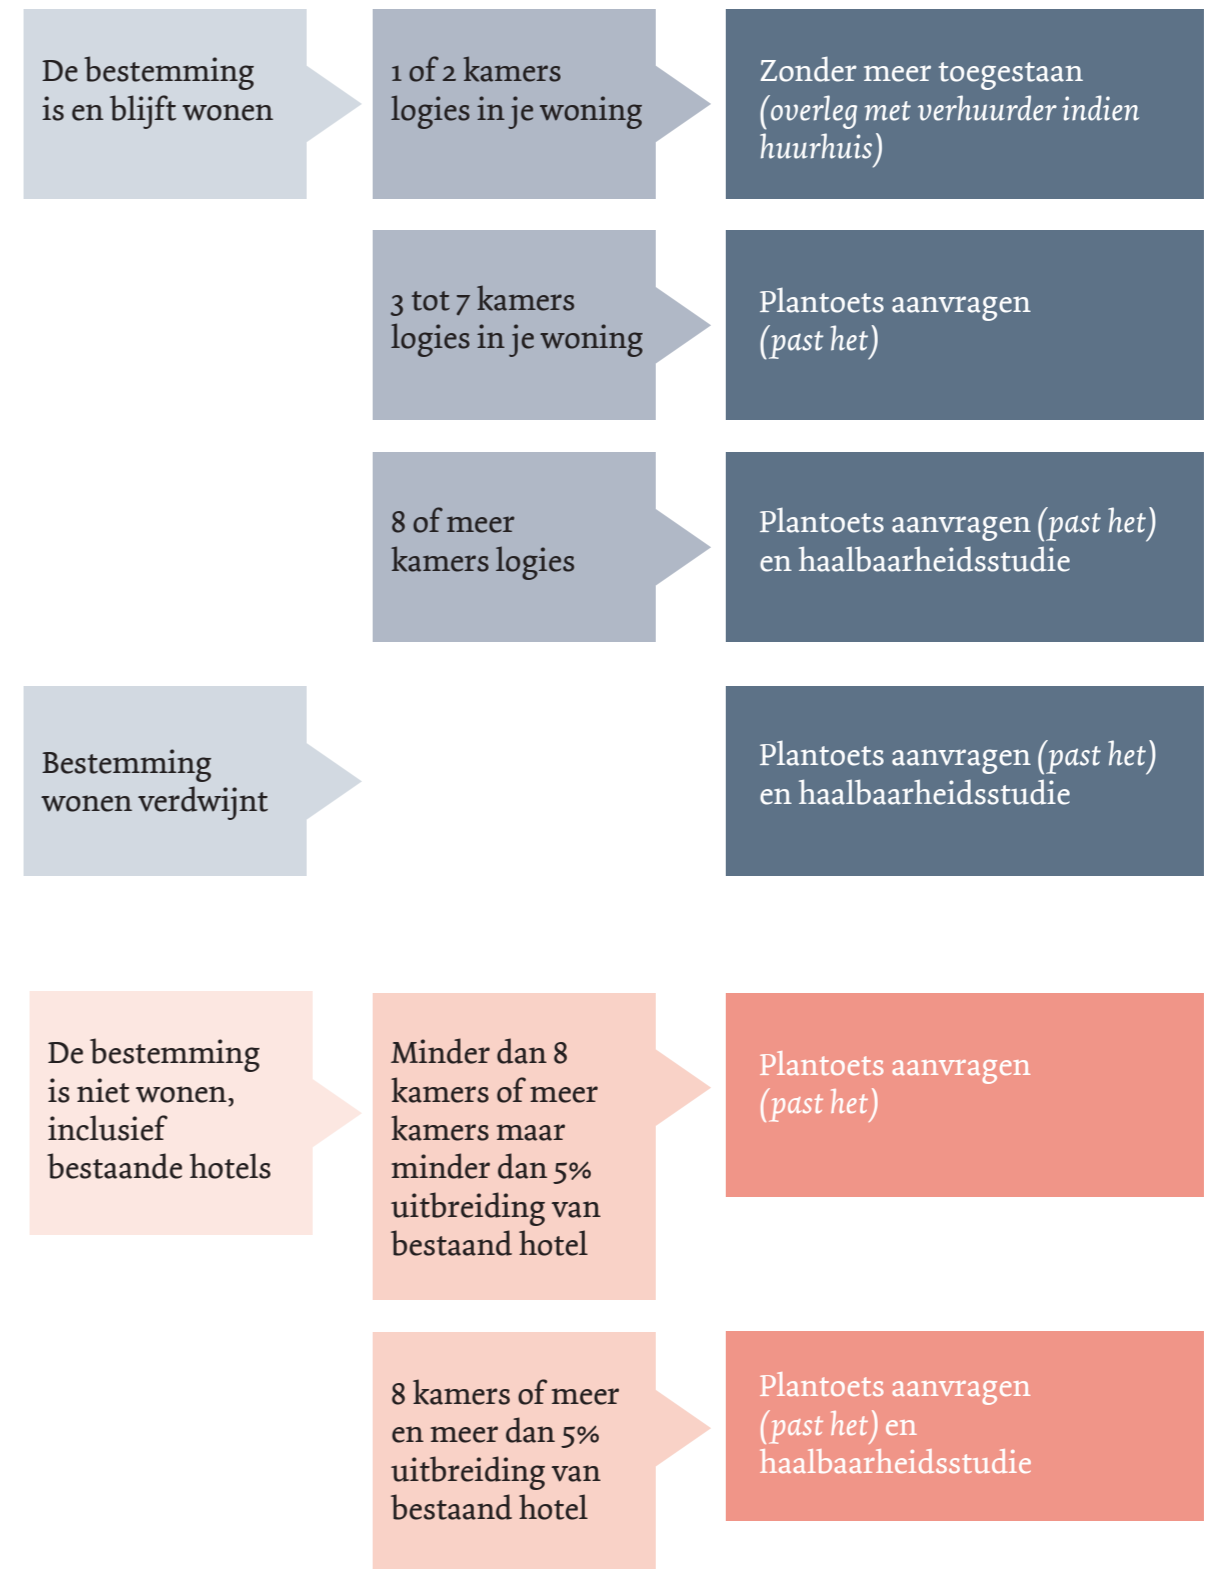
De bestemming is en blijft wonen

1 of 2 kamers logies in je woning

Zonder meer toegestaan (overleg met verhuurder indien huurhuis)

3 tot 7 kamers logies in je woning

Plantoets aanvragen (past het)

8 of meer kamers logies

Plantoets aanvragen (past het) en haalbaarheidsstudie

Bestemming wonen verdwijnt

Plantoets aanvragen (past het) en haalbaarheidsstudie

De bestemming is niet wonen, inclusief bestaande hotels

Minder dan 8 kamers of meer kamers maar minder dan 5% uitbreiding van bestaand hotel

Plantoets aanvragen (past het)

8 kamers of meer en meer dan 5% uitbreiding van bestaand hotel

Plantoets aanvragen (past het) en haalbaarheidsstudie